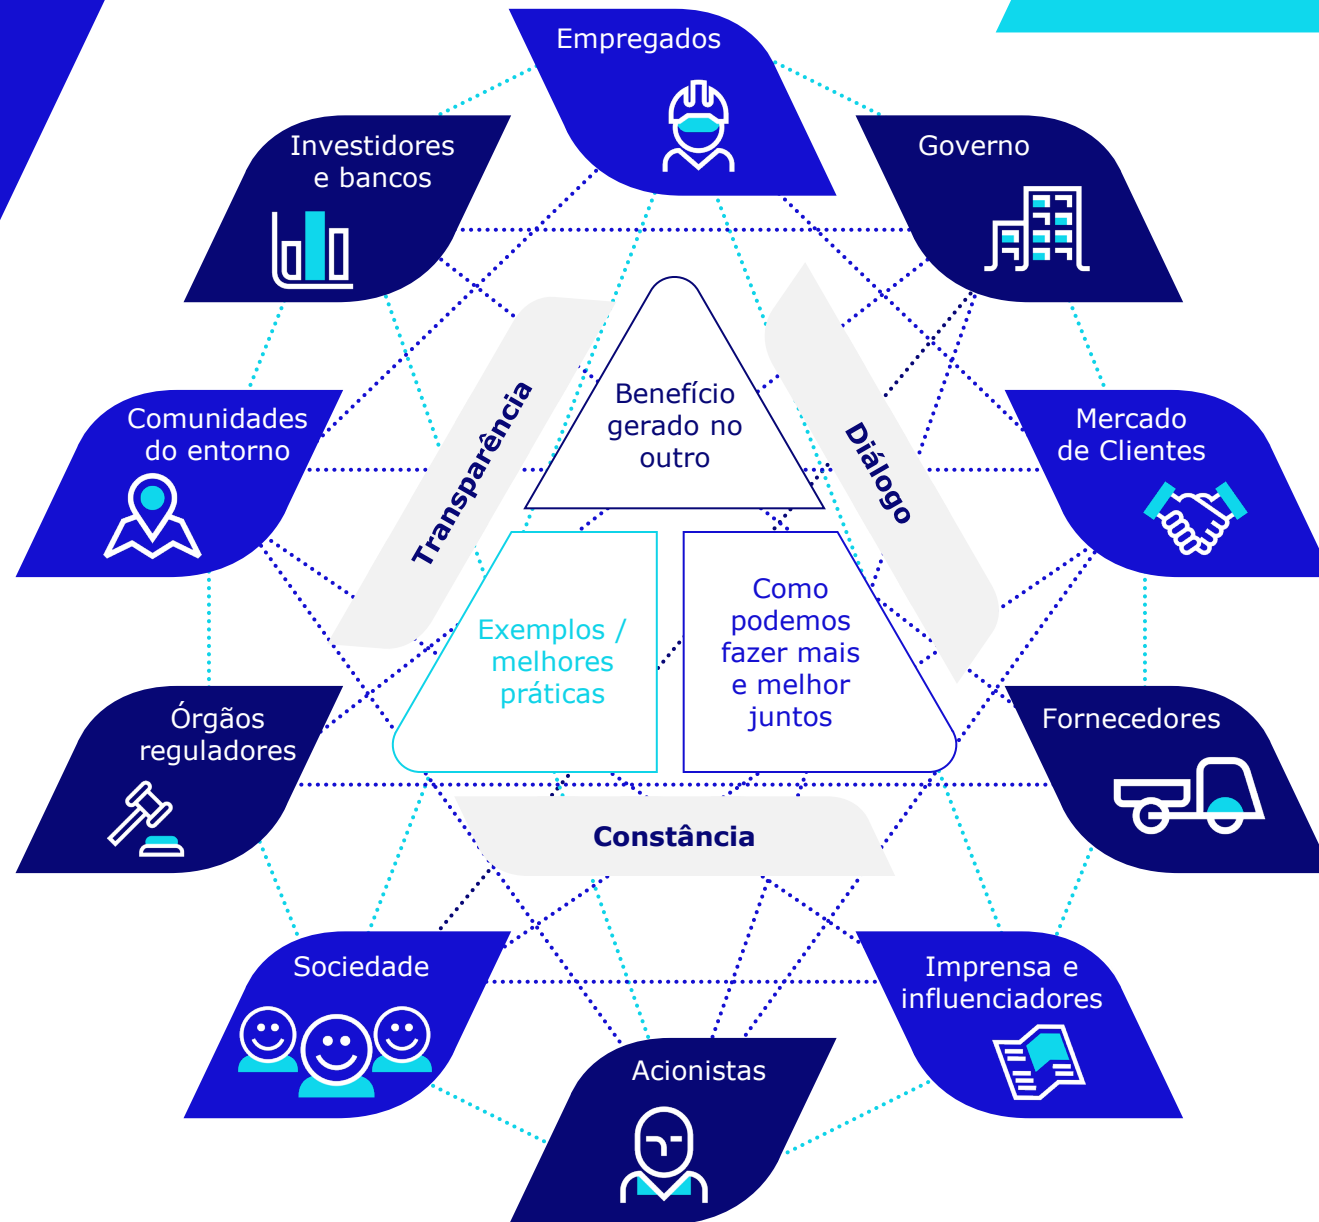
Empregados

Investidores e bancos

Governo

Comunidades do entorno

Mercado de Clientes

Transparência

Diálogo

Benefício gerado no outro

Exemplos / melhores práticas

Como podemos fazer mais e melhor juntos

Órgãos reguladores

Fornecedores

Constância

Sociedade

Imprensa e influenciadores

Acionistas